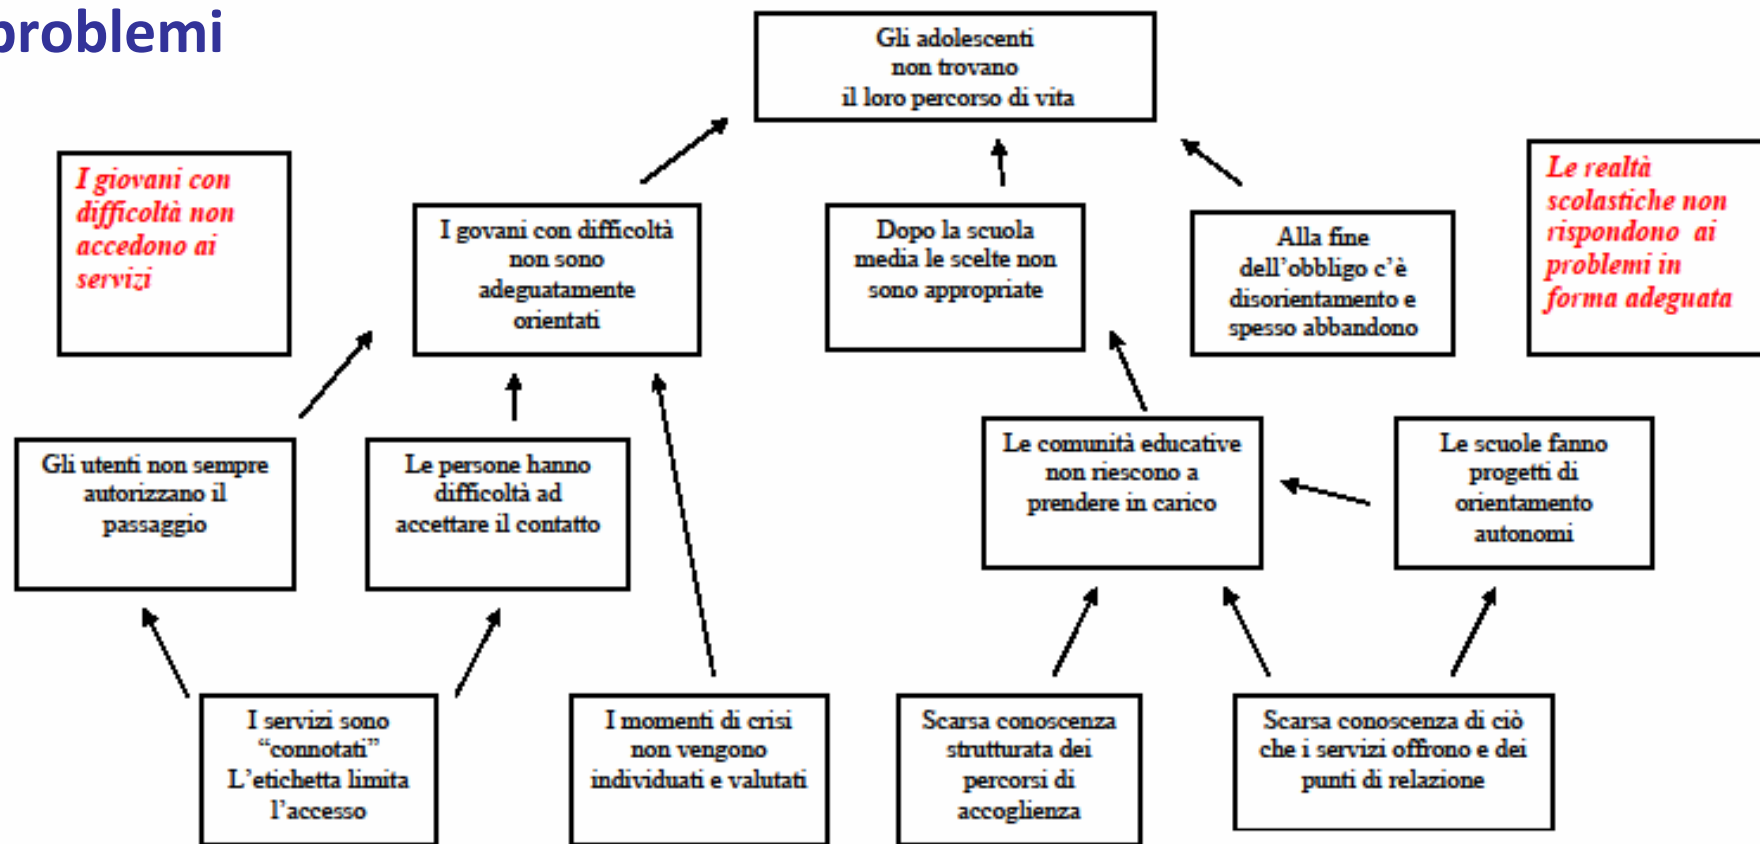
roblemi

Gli adolescenti non trovano il loro percorso di vita

I giovani con difficoltà non accedono ai servizi

I govani con difficoltà non sono adeguatamente orientati

Dopo la scuola media le scelte non sono appropriate

Alla fine dell'obbligo c'è disorientamento e spesso abbandono

Le realtà scolastiche non rispondono ai problemi in forma adeguata

Gli utenti non sempre autorizzano il passaggio

Le persone hanno difficoltà ad accettare il contatto

Le comunità educative non riescono a prendere in carico

Le scuole fanno progetti di orientamento autonomi

I servizi sono "connotati" L'etichetta limita l'accesso

I momenti di crisi non vengono individuati e valutati

Scarsa conoscenza strutturata dei percorsi di accoglienza

Scarsa conoscenza di ciò che i servizi offrono e dei punti di relazione